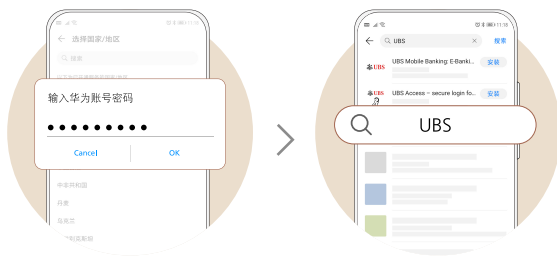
← 选择国家/地区

搜索

输入华为账号密码

●●●●●●●●●

Cancel

OK

中非共和国

丹麦

乌克兰

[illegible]

11:18

← UBS

搜索

UBS

UBS Mobile Banking: E-Banki...

安装

UBS

UBS Access – secure login fo...

安装

UBS